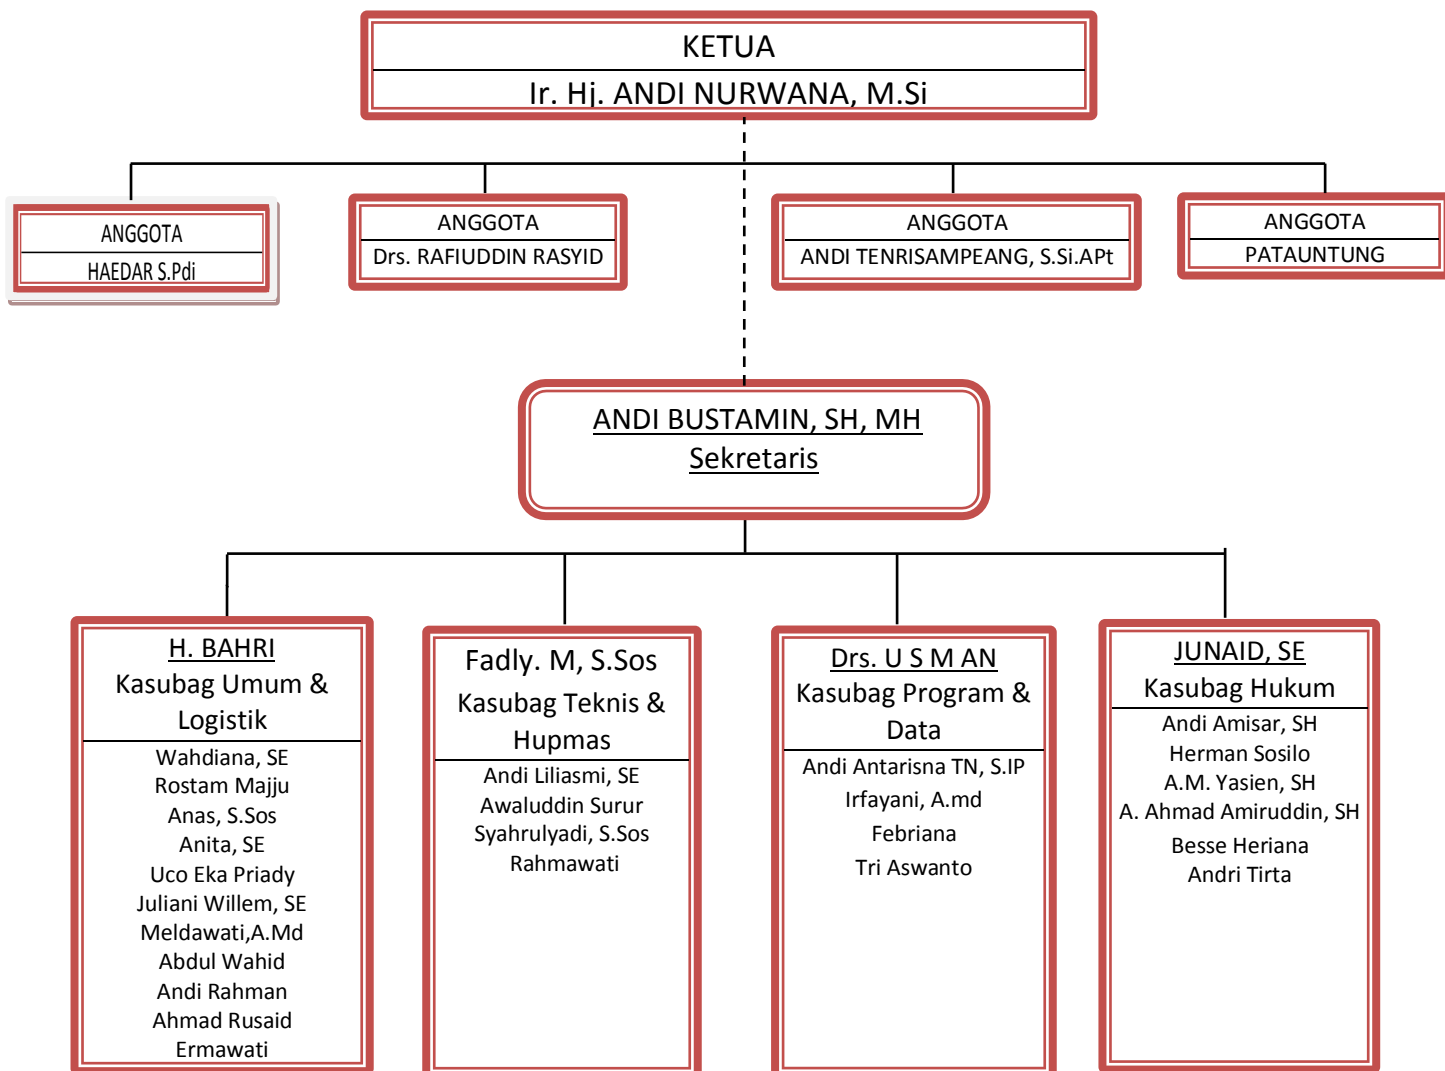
KETUA
Ir. Hj. ANDI NURWANA, M.Si

ANGGOTA
HAEDAR S.Pdi

ANGGOTA
Drs. RAFIUDDIN RASYID

ANGGOTA
ANDI TENRISAMPEANG, S.Si.APt

ANGGOTA
PATAUNTUNG

ANDI BUSTAMIN, SH, MH
Sekretaris

H. BAHRI
Kasubag Umum & Logistik

Wahdiana, SE
Rostam Majju
Anas, S.Sos
Anita, SE
Uco Eka Priady
Juliani Willem, SE
Meldawati,A.Md
Abdul Wahid
Andi Rahman
Ahmad Rusaid
Ermawati

Fadly. M, S.Sos
Kasubag Teknis & Hupmas

Andi Liliasmi, SE
Awaluddin Surur
Syahrulyadi, S.Sos
Rahmawati

Drs. U S M AN
Kasubag Program & Data

Andi Antarisna TN, S.IP
Irfayani, A.md
Febriana
Tri Aswanto

JUNAID, SE
Kasubag Hukum

Andi Amisar, SH
Herman Sosilo
A.M. Yasien, SH
A. Ahmad Amiruddin, SH
Besse Heriana
Andri Tirta